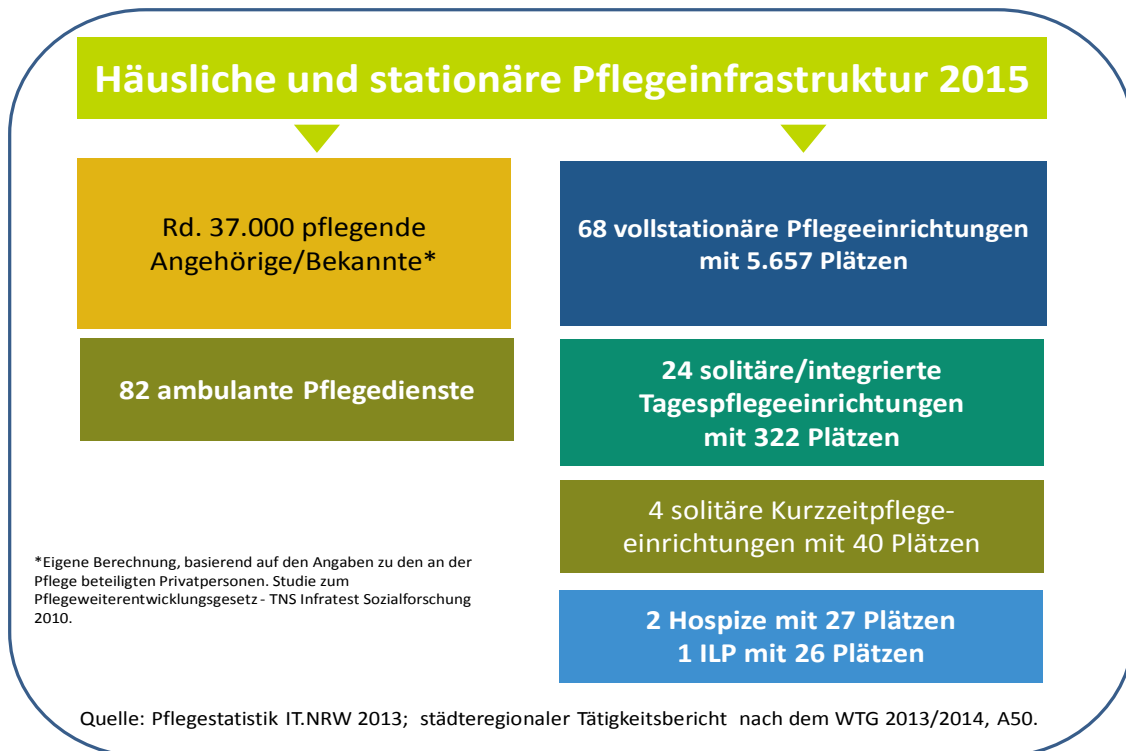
Häusliche und stationäre Pflegeinfrastruktur 2015

Rd. 37.000 pflegende Angehörige/Bekannte*

68 vollstationäre Pflegeeinrichtungen mit 5.657 Plätzen

82 ambulante Pflegedienste

24 solitäre/integrierte Tagespflegeeinrichtungen mit 322 Plätzen

4 solitäre Kurzzeitpflegeeinrichtungen mit 40 Plätzen

*Eigene Berechnung, basierend auf den Angaben zu den an der Pflege beteiligten Privatpersonen. Studie zum Pflegeweiterentwicklungsgesetz - TNS Infratest Sozialforschung 2010.

2 Hospize mit 27 Plätzen
1 ILP mit 26 Plätzen

Quelle: Pflegestatistik IT.NRW 2013; städteregionaler Tätigkeitsbericht nach dem WTG 2013/2014, A50.